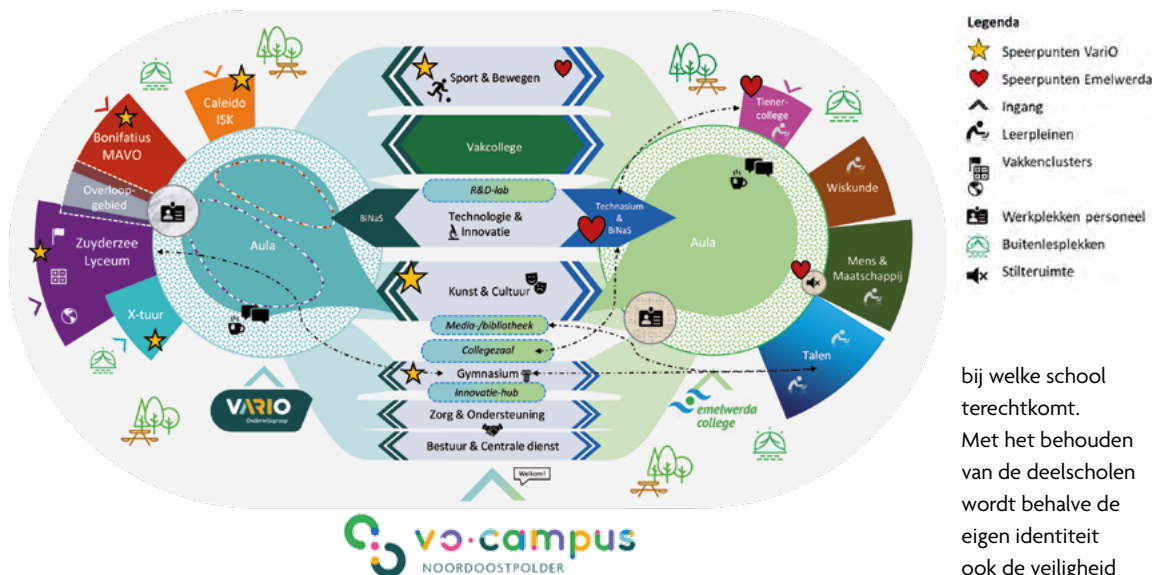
Caleido ISK

Bonifatius MAVO

Overloopgebied

Zuyderzee Lyceum

X-tuur

Aula

VARIO
Onderwijsgroep

Sport & Bewegen

Vakcollege

R&D-lab

BiNaS

Technologie & Innovatie

Technasium & BiNaS

Kunst & Cultuur

Media-/bibliotheek

Collegezaal

Gymnasium

Innovatie-hub

Zorg & Ondersteuning

Bestuur & Centrale dienst

Welkom!

Tienercollege

Aula

Wiskunde

Mens & Maatschappij

Talen

emelwerda college

Legenda
Speerpunten VariO
Speerpunten Emelwerda
Ingang
Leerpleinen
Vakkenclusters
Werkplekken personeel
Buitenlesplekken
Stilteruimte

bij welke school terechtkomt. Met het behouden van de deelscholen wordt behalve de eigen identiteit ook de veiligheid

vo·campus
NOORDOOSTPOLDER